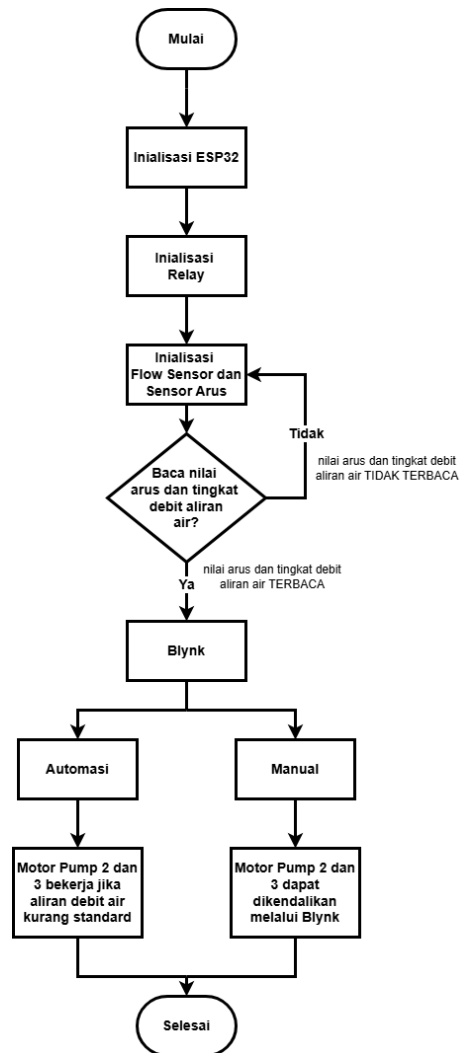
Mulai

Inialisasi ESP32

Inialisasi Relay

Inialisasi Flow Sensor dan Sensor Arus

Tidak

nilai arus dan tingkat debit aliran air TIDAK TERBACA

Baca nilai arus dan tingkat debit aliran air?

nilai arus dan tingkat debit aliran air TERBACA

Ya

Blynk

Automasi

Manual

Motor Pump 2 dan 3 bekerja jika aliran debit air kurang standard

Motor Pump 2 dan 3 dapat dikendalikan melalui Blynk

Selesai